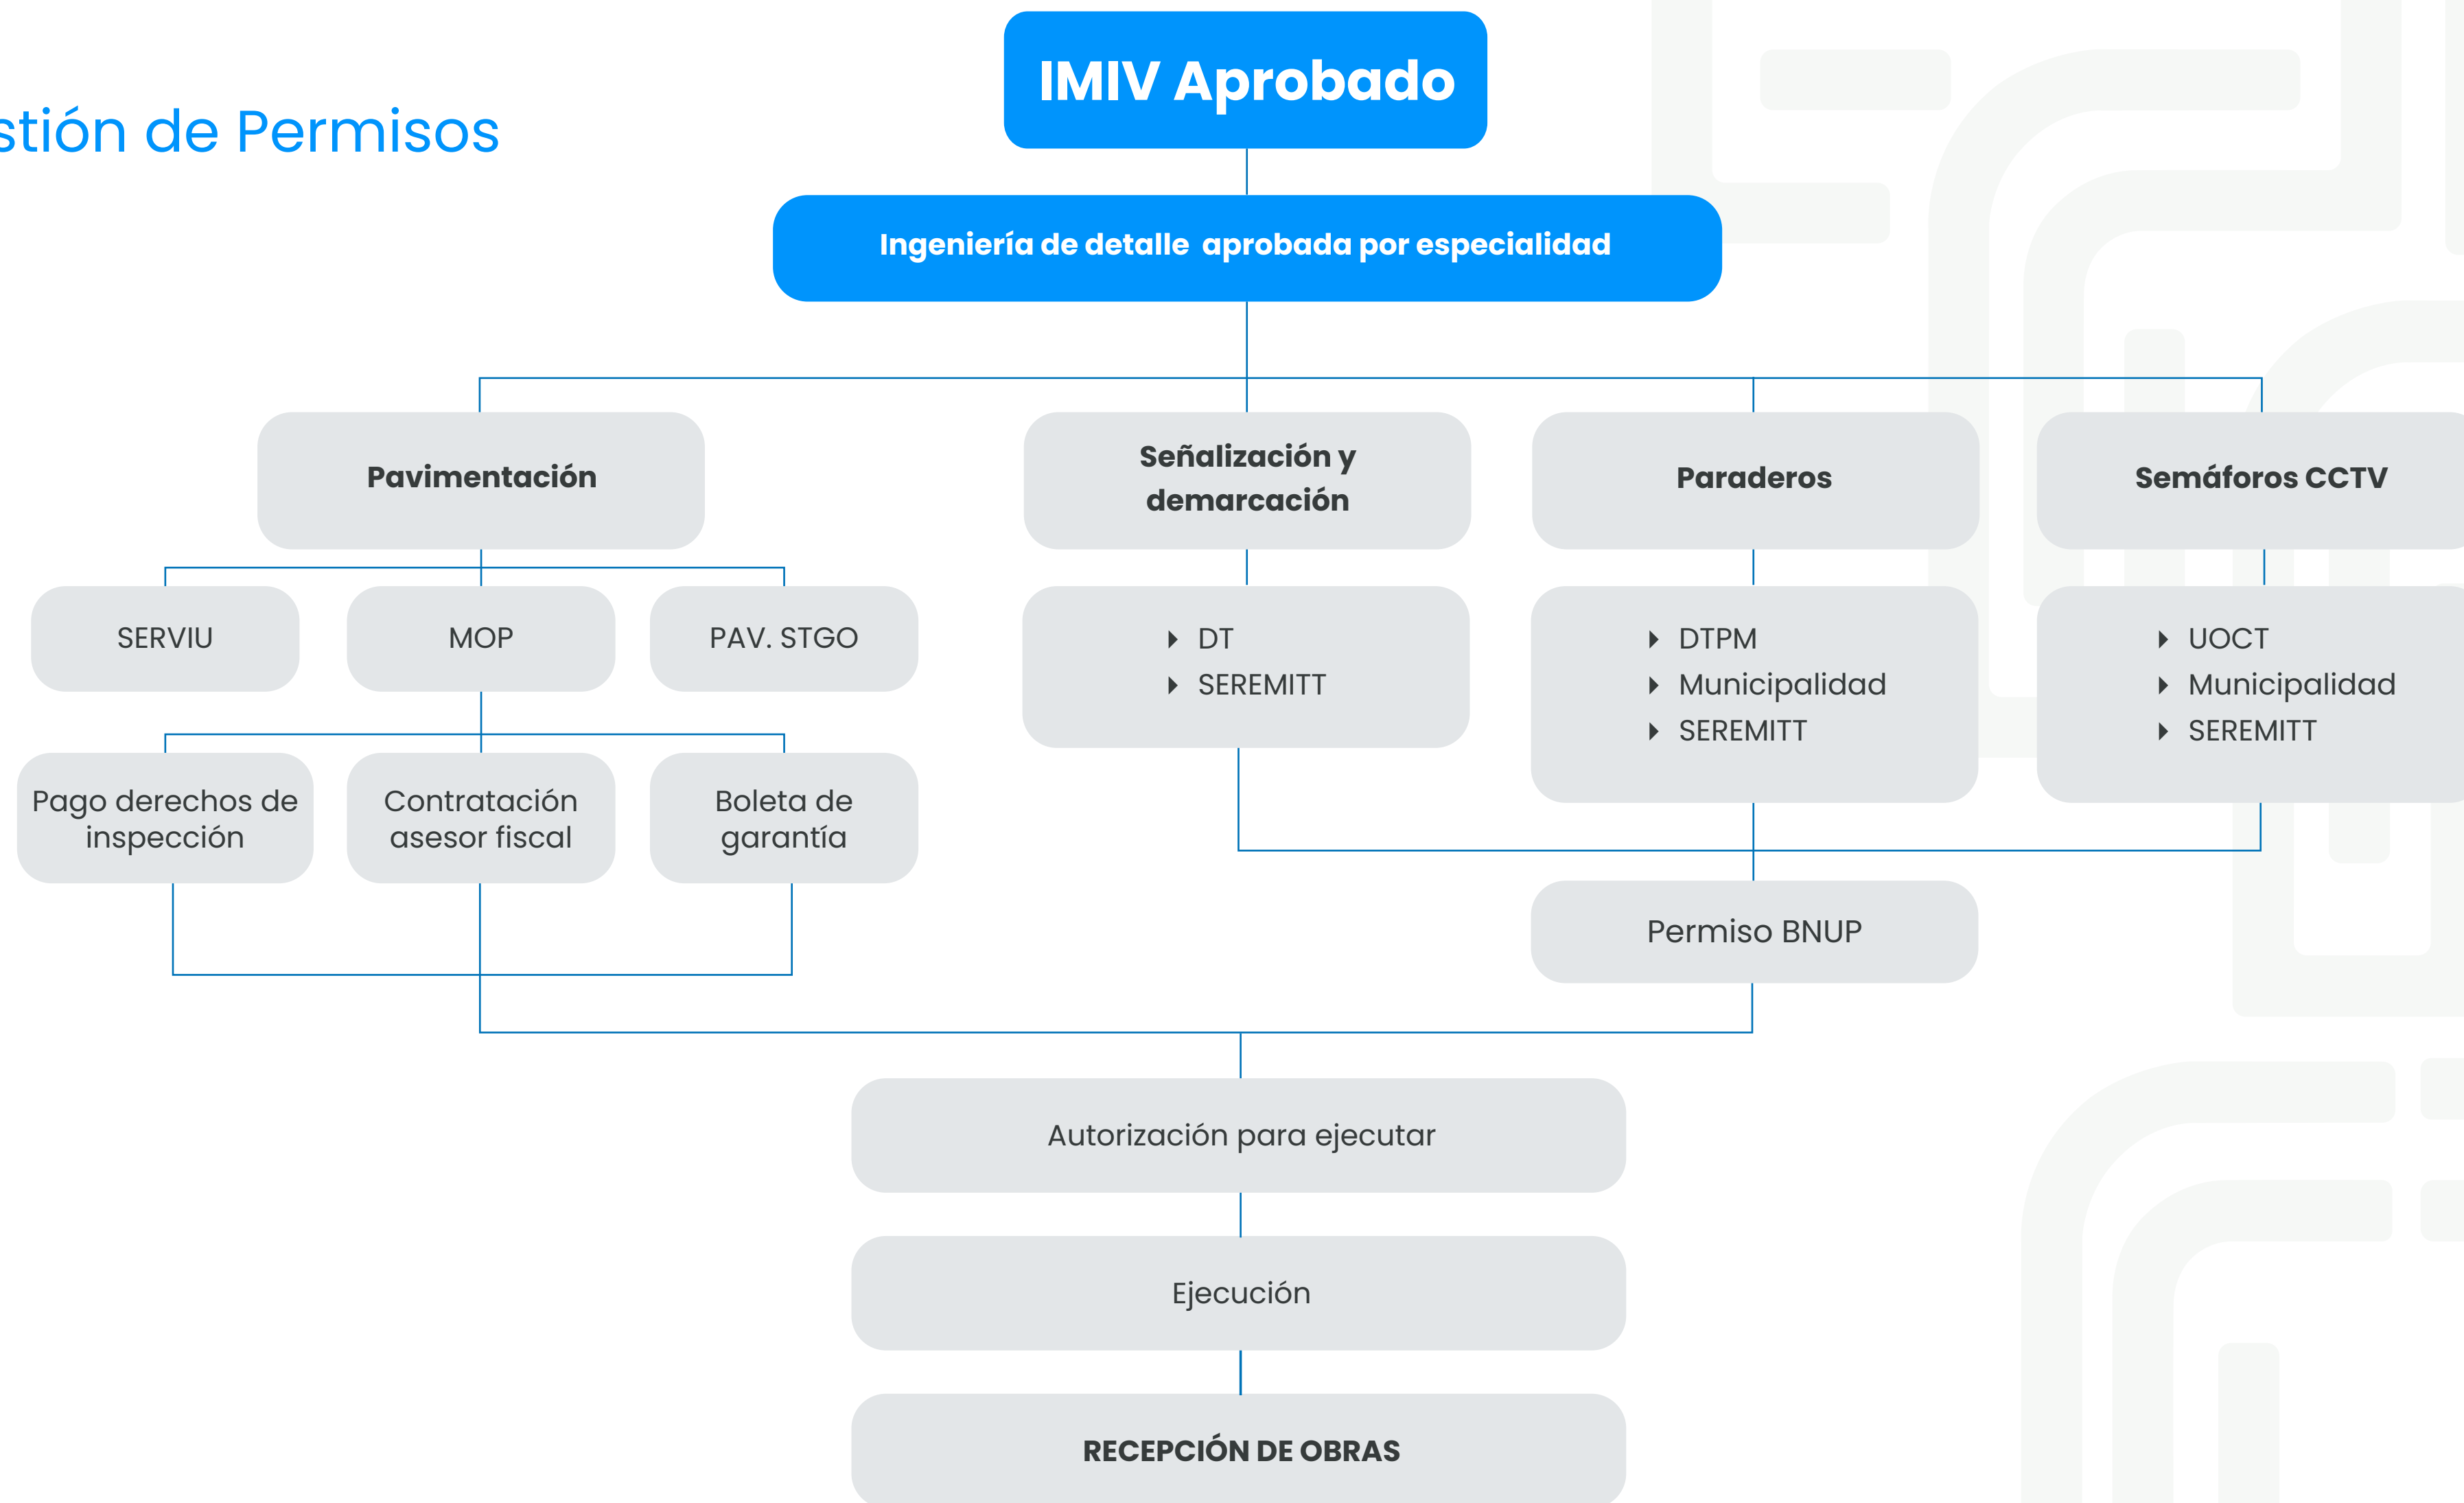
stión de Permisos

IMIV Aprobado

Ingeniería de detalle aprobada por especialidad

Pavimentación

Señalización y demarcación

Paraderos

Semáforos CCTV

SERVIU

MOP

PAV. STGO

DT
SEREMITT

DTPM
Municipalidad
SEREMITT

UOCT
Municipalidad
SEREMITT

Pago derechos de inspección

Contratación asesor fiscal

Boleta de garantía

Permiso BNUP

Autorización para ejecutar

Ejecución

RECEPCIÓN DE OBRAS